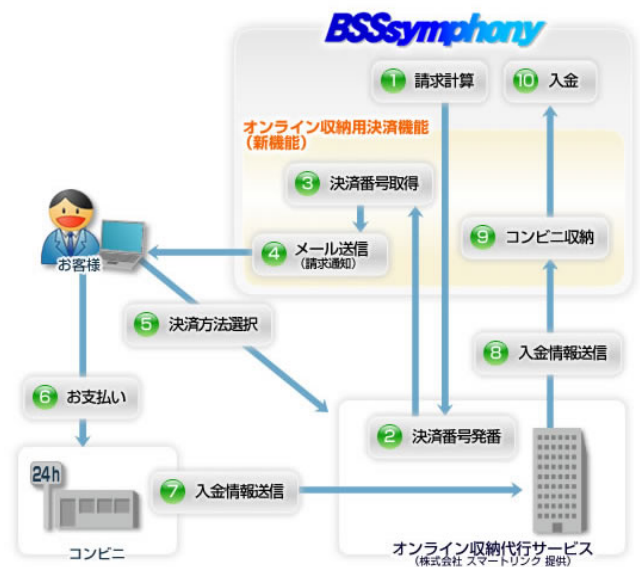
BSSsymphony

1 請求計算

10 入金

オンライン収納用決済機能
（新機能）

3 決済番号取得

4 メール送信
（請求通知）

9 コンビニ収納

お客様

5 決済方法選択

8 入金情報送信

6 お支払い

2 決済番号発番

24h

7 入金情報送信

コンビニ

オンライン収納代行サービス
（株式会社 スマートリンク 提供）